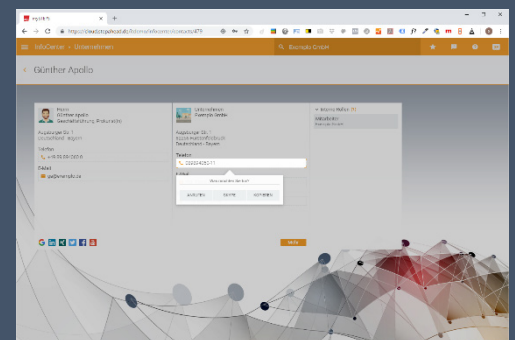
equadrat

https://test.scapehead.de/Admin/InfoCenter/Contacts/479

InfoCenter - Unternehmen

Example GmbH

Günther Apollo

Herrn
Günther Apollo
Geschäftsführung (Prokurist)

Augsburger Str. 1
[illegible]

Telefon
+49 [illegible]

E-Mail
ga@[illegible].de

Unternehmen
Example Apollo

Augsburger Str.
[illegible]
Deutschland - Bayern

Telefon
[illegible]

E-Mail

Was möchten Sie tun?

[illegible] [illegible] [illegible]

Weitere Kontakte

Mehr